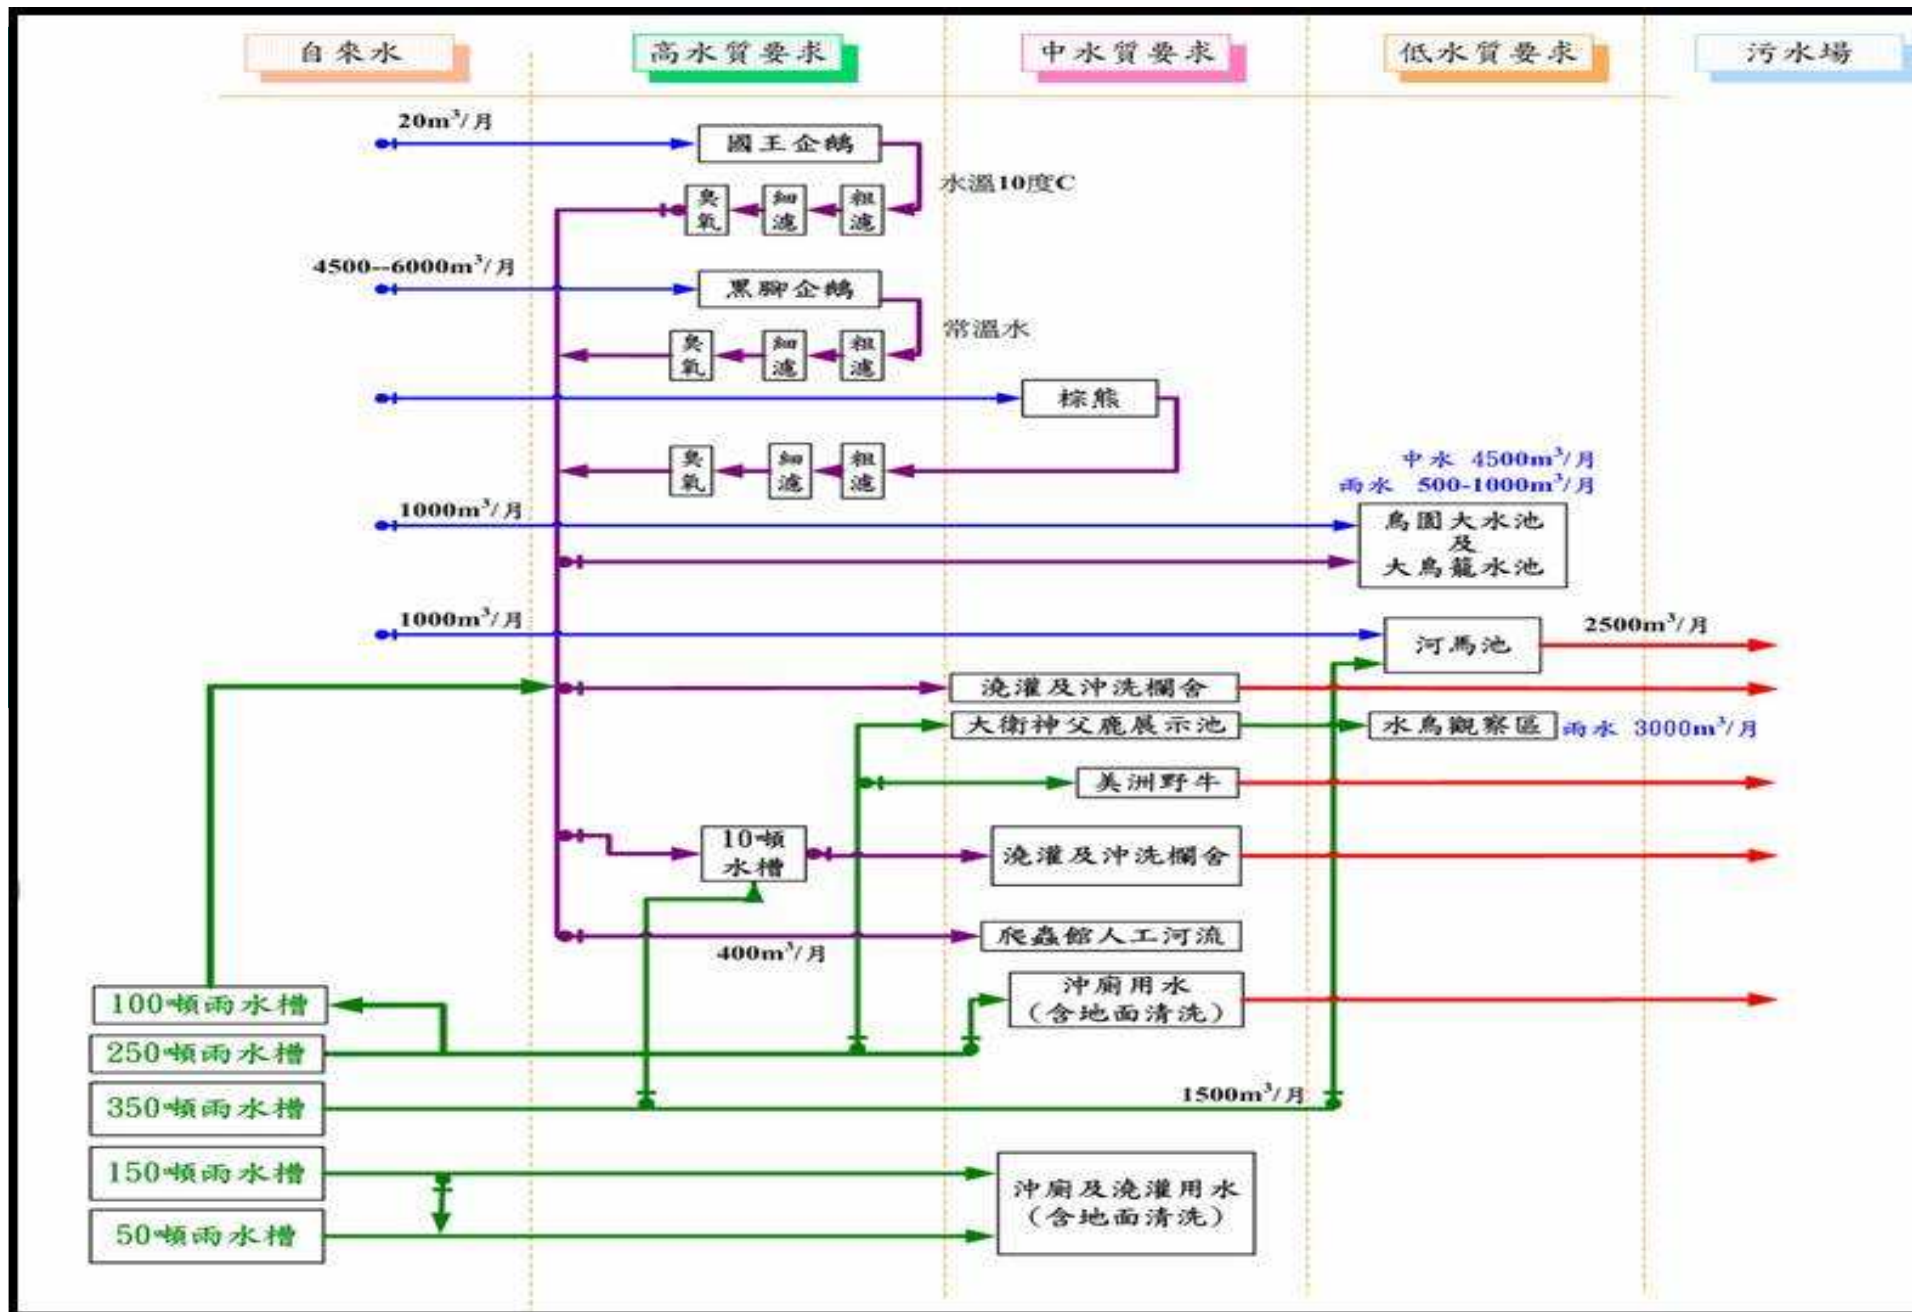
自來水

高水質要求

中水質要求

低水質要求

污水場

$20m^3$/月

國王企鵝

水溫10度C

臭氧

細濾

粗濾

4500--6000$m^3$/月

黑腳企鵝

常溫水

臭氧

細濾

粗濾

棕熊

臭氧

細濾

粗濾

中水 4500$m^3$/月

雨水 500-1000$m^3$/月

1000$m^3$/月

鳥園大水池 及 大鳥籠水池

1000$m^3$/月

河馬池

2500$m^3$/月

澆灌及沖洗欄舍

大衛神父鹿展示池

水鳥觀察區

雨水 3000$m^3$/月

美洲野牛

10噸 水槽

澆灌及沖洗欄舍

爬蟲館人工河流

400$m^3$/月

100噸雨水槽

沖廁用水 (含地面清洗)

250噸雨水槽

350噸雨水槽

1500$m^3$/月

150噸雨水槽

沖廁及澆灌用水 (含地面清洗)

50噸雨水槽